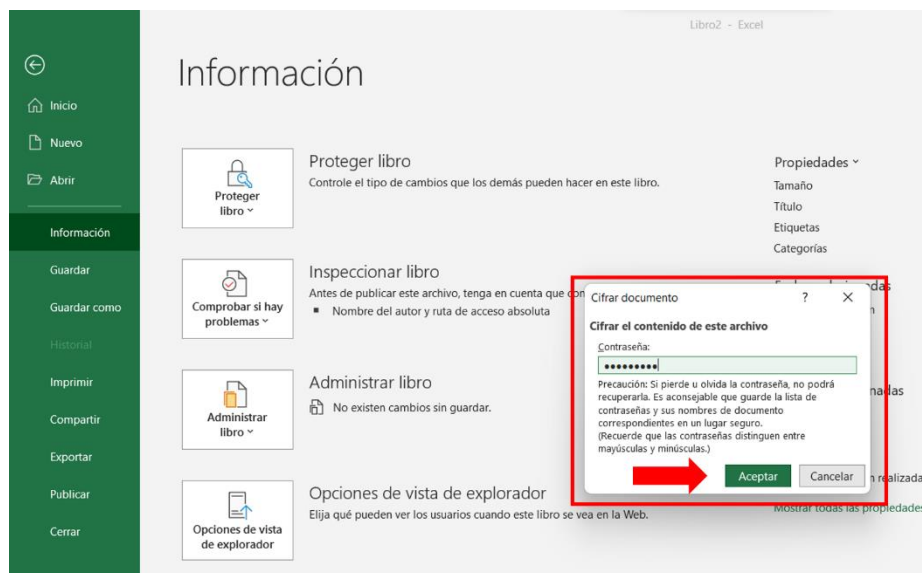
Libro2 - Excel

Inicio

Nuevo

Abrir

Información

Guardar

Guardar como

Historial

Imprimir

Compartir

Exportar

Publicar

Cerrar

Información

Proteger libro

Proteger libro
Controle el tipo de cambios que los demás pueden hacer en este libro.

Comprobar si hay problemas

Inspeccionar libro
Antes de publicar este archivo, tenga en cuenta que con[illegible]
▪ Nombre del autor y ruta de acceso absoluta

Administrar libro

Administrar libro
No existen cambios sin guardar.

Opciones de vista de explorador

Opciones de vista de explorador
Elija qué pueden ver los usuarios cuando este libro se vea en la Web.

Propiedades
Tamaño
Título
Etiquetas
Categorías

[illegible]das
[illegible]n
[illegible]nadas
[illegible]n realizada
Mostrar todas las propiedades

Cifrar documento ? ✕

Cifrar el contenido de este archivo

Contraseña:
•••••••••

Precaución: Si pierde u olvida la contraseña, no podrá recuperarla. Es aconsejable que guarde la lista de contraseñas y sus nombres de documento correspondientes en un lugar seguro.
(Recuerde que las contraseñas distinguen entre mayúsculas y minúsculas.)

Aceptar Cancelar